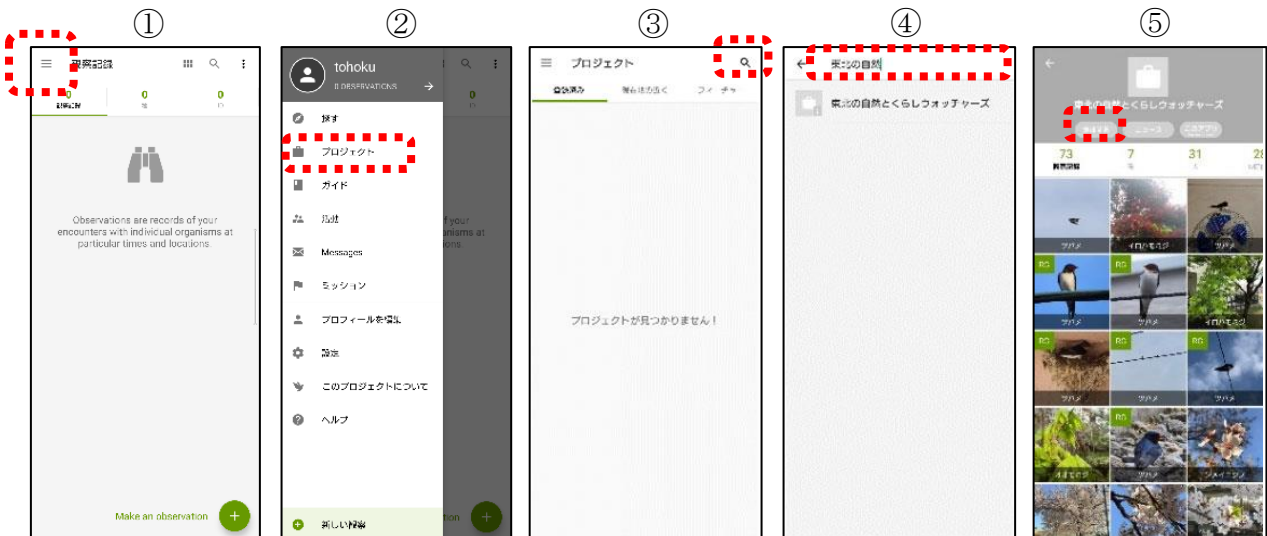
①

観察記録

0 観察記録 | 0 種 | 0 ID

Observations are records of your encounters with individual organisms at particular times and locations.

Make an observation

②

tohoku

0 OBSERVATIONS

探す

プロジェクト

ガイド

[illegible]

Messages

ミッション

プロフィールを編集

設定

このプロジェクトについて

ヘルプ

新しい観察

③

プロジェクト

登録済み | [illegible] | フィーチャ

プロジェクトが見つかりません！

④

東北の自然

東北の自然とくらしウォッチャーズ

⑤

東北の自然とくらしウォッチャーズ

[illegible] | ニュース | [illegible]

73 観察記録 | 7 種 | 31 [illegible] | 28 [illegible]

ツバメ
イロハモミジ
ツバメ
RG ツバメ
RG ツバメ
イロハモミジ
RG ツバメ
ツバメ
RG ツバメ
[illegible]
RG
ソメイヨシノ